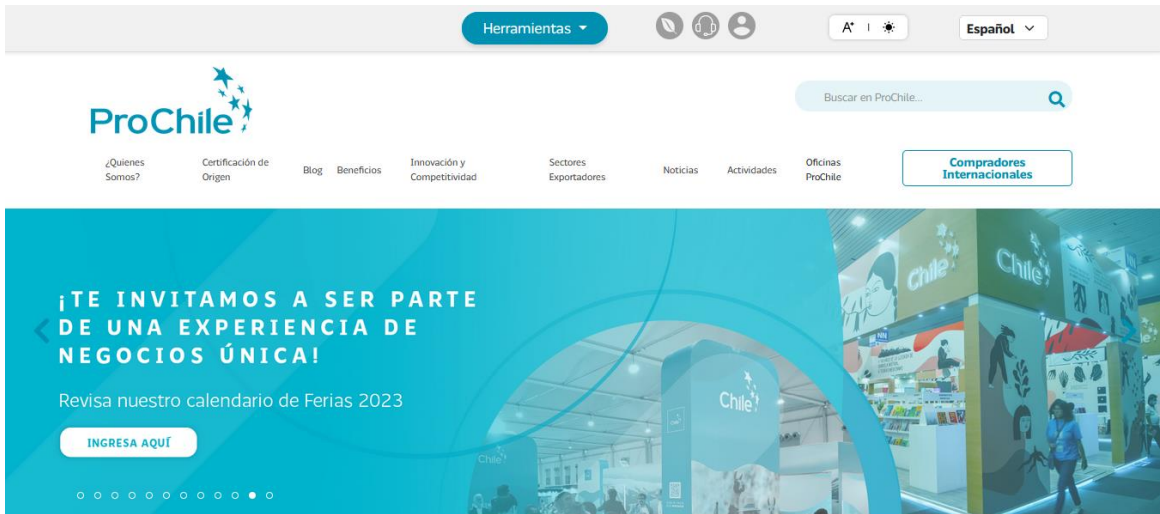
Herramientas

A⁺ | ☀

Español

ProChile

Buscar en ProChile...

¿Quienes Somos?

Certificación de Origen

Blog

Beneficios

Innovación y Competitividad

Sectores Exportadores

Noticias

Actividades

Oficinas ProChile

Compradores Internacionales

¡TE INVITAMOS A SER PARTE DE UNA EXPERIENCIA DE NEGOCIOS ÚNICA!

Revisa nuestro calendario de Ferias 2023

INGRESA AQUÍ

Chile

Chile

Chile

Chile